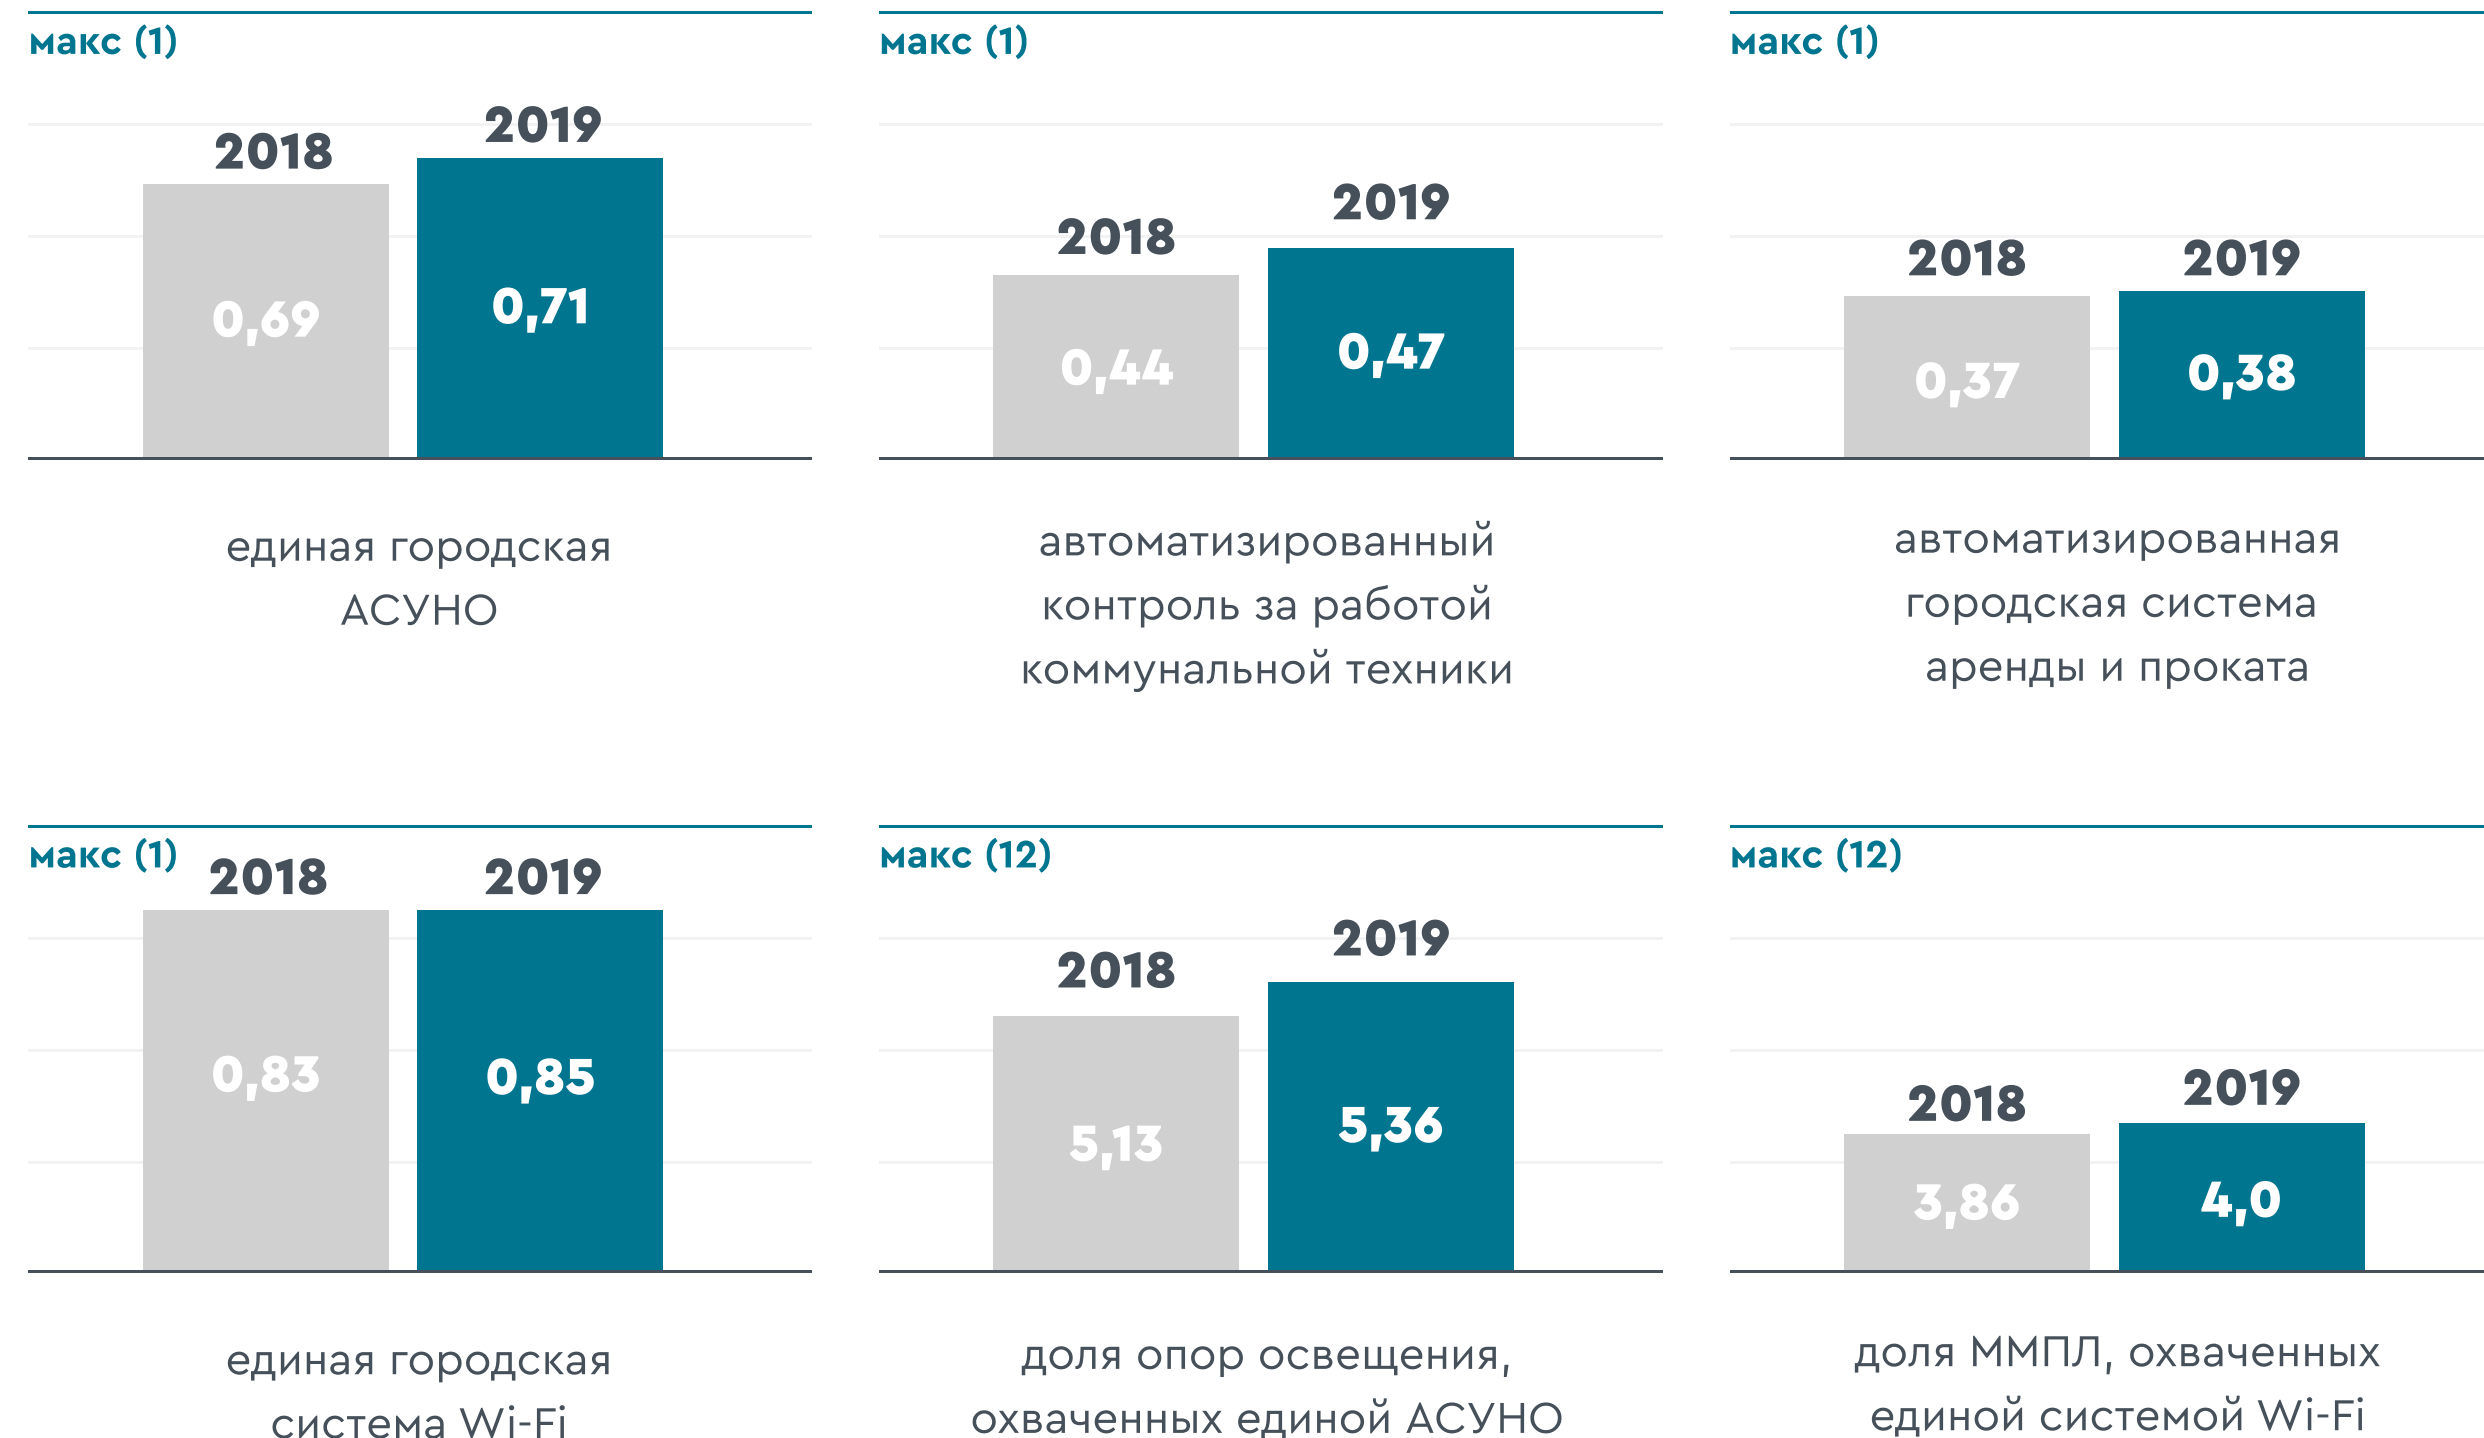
макс (1)

2018
0,69

2019
0,71

единая городская АСУНО

макс (1)

2018
0,44

2019
0,47

автоматизированный контроль за работой коммунальной техники

макс (1)

2018
0,37

2019
0,38

автоматизированная городская система аренды и проката

макс (1)

2018
0,83

2019
0,85

единая городская система Wi-Fi

макс (12)

2018
5,13

2019
5,36

доля опор освещения, охваченных единой АСУНО

макс (12)

2018
3,86

2019
4,0

доля ММПЛ, охваченных единой системой Wi-Fi